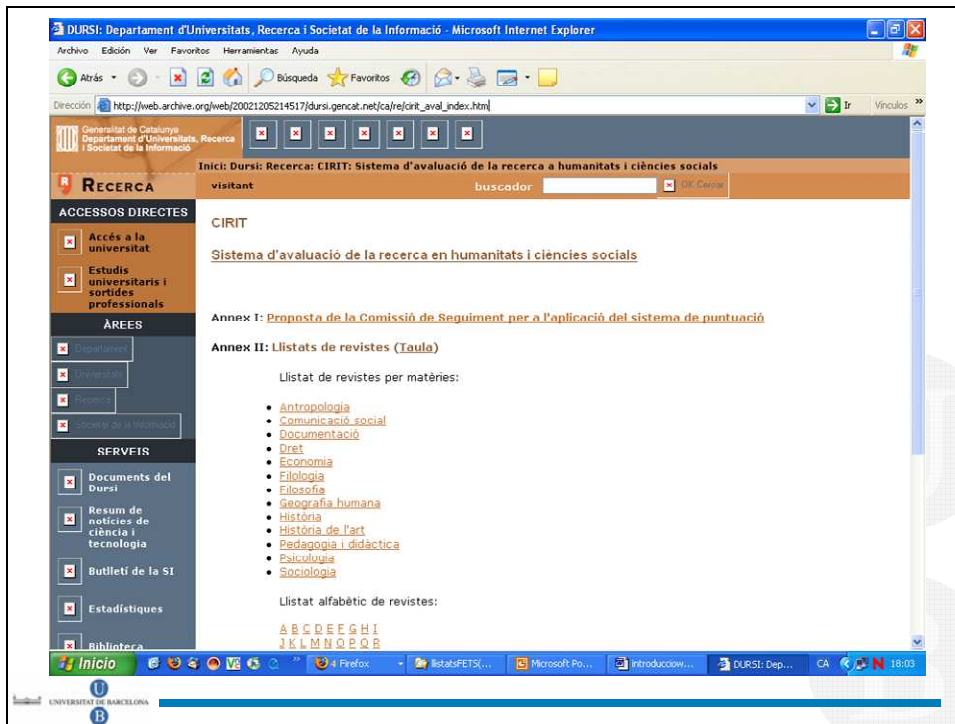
DURSI: Departament d'Universitats, Recerca i Societat de la Informació - Microsoft Internet Explorer

Archivo Edición Ver Favoritos Herramientas Ayuda

Atrás Búsqueda Favoritos

Dirección http://web.archive.org/web/20021205214517/dursi.gencat.net/ca/re/cirit_aval_index.htm Ir Vínculos »

Generalitat de Catalunya Departament d'Universitats, Recerca i Societat de la Informació

Inici: Dursi: Recerca: CIRIT: Sistema d'avaluació de la recerca a humanitats i ciències socials

RECERCA visitant buscador OK Cercar

ACCESSOS DIRECTES

Accés a la universitat

Estudis universitaris i sortides professionals

ÀREES

Departament

Universitats

Recerca

Societat de la Informació

SERVEIS

Documents del Dursi

Resum de notícies de ciència i tecnologia

Butlletí de la SI

Estadístiques

Biblioteca

CIRIT

Sistema d'avaluació de la recerca en humanitats i ciències socials

Annex I: Proposta de la Comissió de Seguiment per a l'aplicació del sistema de puntuació

Annex II: Llistats de revistes (Taula)

Llistat de revistes per matèries:

- Antropologia
- Comunicació social
- Documentació
- Dret
- Economia
- Filologia
- Filosofia
- Geografia humana
- Història
- Història de l'art
- Pedagogia i didàctica
- Psicologia
- Sociologia

Llistat alfabètic de revistes:

A B C D E F G H I
J K L M N O P Q R

Inicio 4 Firefox llistatsFETS(... Microsoft Po... introducciow... DURSI: Dep... CA 18:03

UNIVERSITAT DE BARCELONA